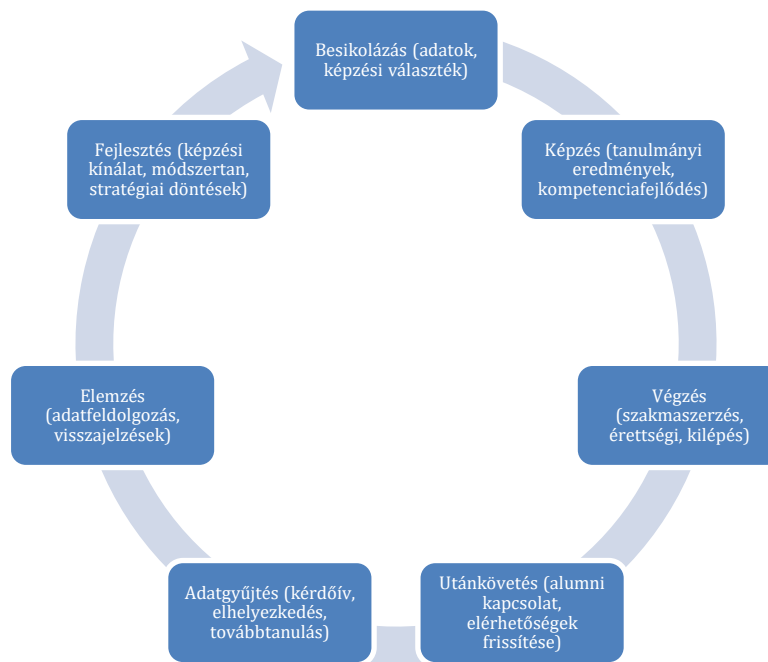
Besikolázás (adatok, képzési választék)

Képzés (tanulmányi eredmények, kompetenciafejlődés)

Végzés (szakmaszerzés, érettségi, kilépés)

Utánkövetés (alumni kapcsolat, elérhetőségek frissítése)

Adatgyűjtés (kérdőív, elhelyezkedés, továbbtanulás)

Elemzés (adatfeldolgozás, visszajelzések)

Fejlesztés (képzési kínálat, módszertan, stratégiai döntések)